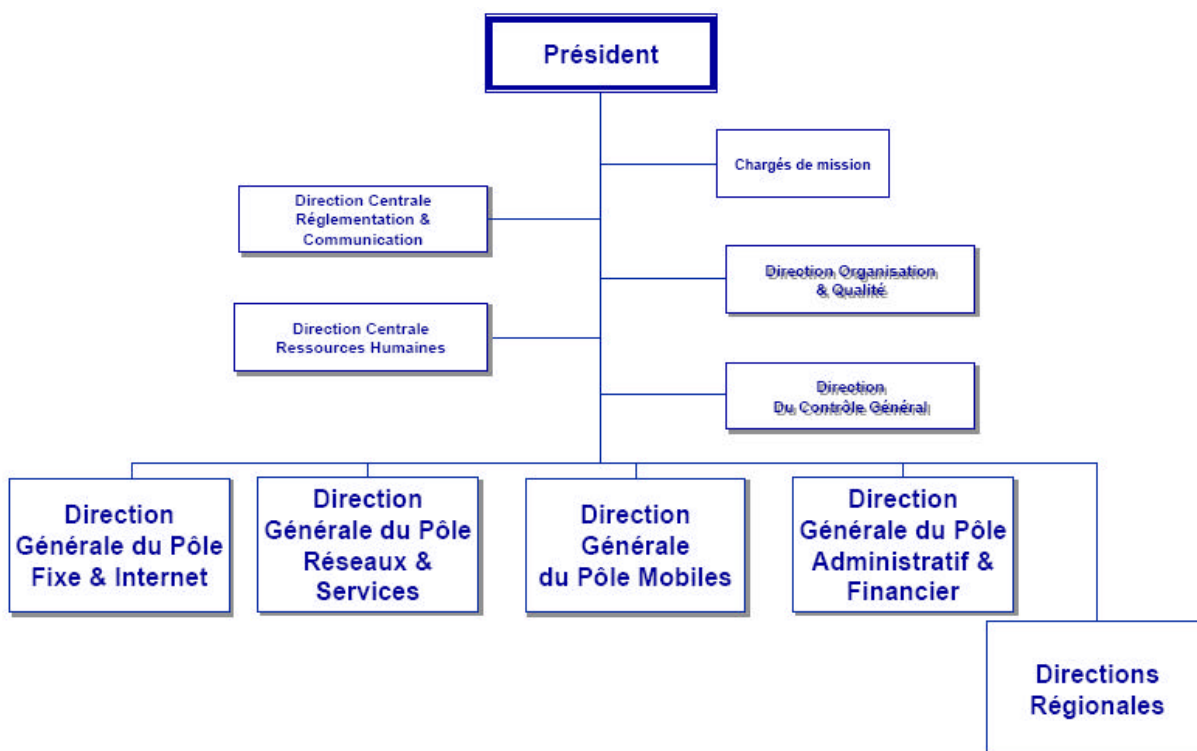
Président

Chargés de mission

Direction Centrale Réglementation & Communication

Direction Organisation & Qualité

Direction Centrale Ressources Humaines

Direction Du Contrôle Général

Direction Générale du Pôle Fixe & Internet

Direction Générale du Pôle Réseaux & Services

Direction Générale du Pôle Mobiles

Direction Générale du Pôle Administratif & Financier

Directions Régionales